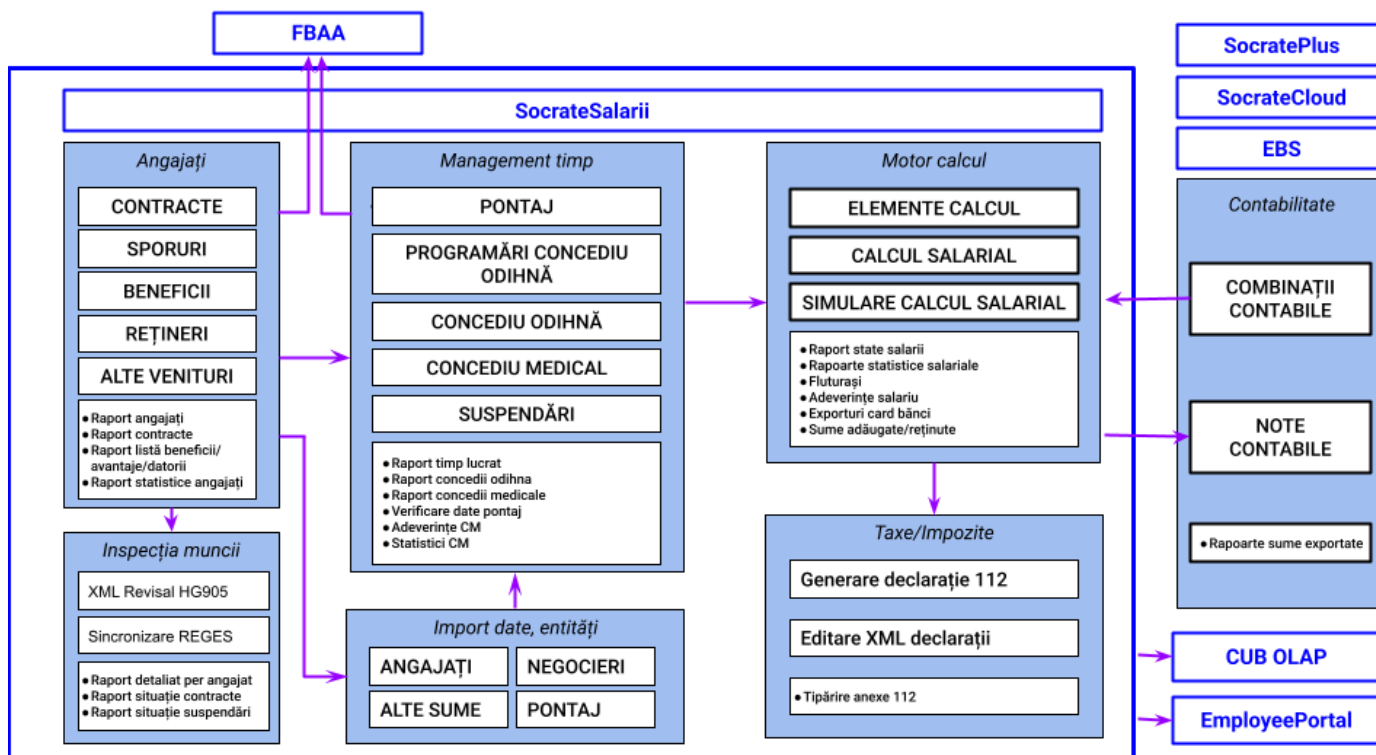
FBAA

SocrateSalarii

Angajați

CONTRACTE

SPORURI

BENEFICII

REȚINERI

ALTE VENITURI

• Raport angajați
• Raport contracte
• Raport listă beneficii/ avantaje/datorii
• Raport statistice angajați

Inspecția muncii

XML Revisal HG905

Sincronizare REGES

• Raport detaliat per angajat
• Raport situație contracte
• Raport situație suspendări

Management timp

PONTAJ

PROGRAMĂRI CONCEDIU ODIHNĂ

CONCEDIU ODIHNĂ

CONCEDIU MEDICAL

SUSPENDĂRI

• Raport timp lucrat
• Raport concedii odihna
• Raport concedii medicale
• Verificare date pontaj
• Adeverințe CM
• Statistici CM

Import date, entități

ANGAJAȚI

NEGOCIERI

ALTE SUME

PONTAJ

Motor calcul

ELEMENTE CALCUL

CALCUL SALARIAL

SIMULARE CALCUL SALARIAL

• Raport state salarii
• Rapoarte statistice salariale
• Fluturași
• Adeverințe salariu
• Exporturi card bănci
• Sume adăugate/reținute

Taxe/Impozite

Generare declarație 112

Editare XML declarații

• Tipărire anexe 112

SocratePlus

SocrateCloud

EBS

Contabilitate

COMBINAȚII CONTABILE

NOTE CONTABILE

• Rapoarte sume exportate

CUB OLAP

EmployeePortal